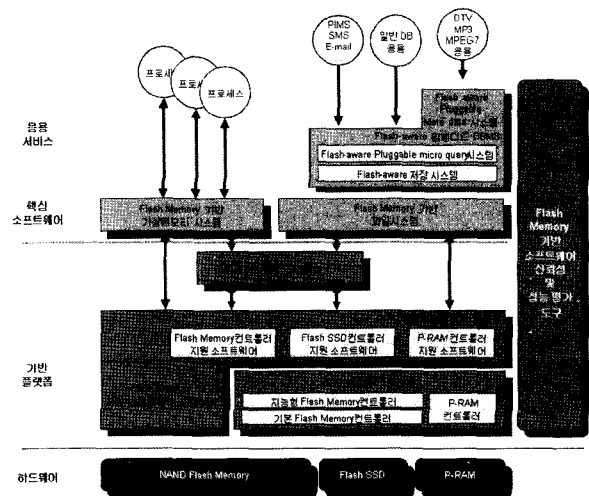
프로세스
프로세스
프로세스

PIMS
SMS
E-mail

일반 DB
응용

DTV
MP3
MPEG7
응용

응용
서비스

Flash-aware
Pluggable
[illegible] 시스템

Flash-aware 임베디드 DBMS

Flash-aware Pluggable micro query시스템

Flash-aware 저장 시스템

핵심
소프트웨어

Flash Memory 기반
가상메모리 시스템

Flash Memory 기반
파일시스템

Flash
Memory
기반
소프트웨어
신뢰성
및
성능평가
도구

Flash Memory컨트롤러
지원 소프트웨어

Flash SSD컨트롤러
지원 소프트웨어

P-RAM 컨트롤러
지원 소프트웨어

기반
플랫폼

지능형 Flash Memory컨트롤러

기본 Flash Memory컨트롤러

P-RAM
컨트롤러

하드웨어

NAND Flash Memory

Flash SSD

P-RAM